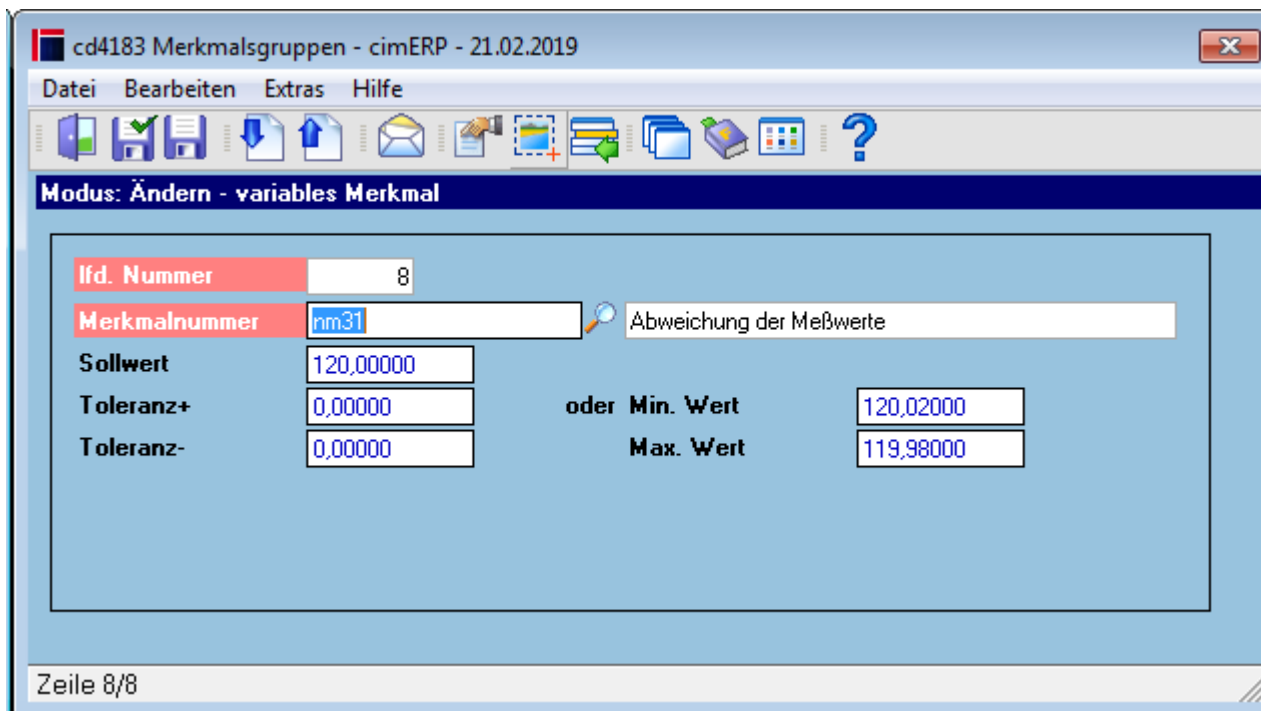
cd4183 Merkmalsgruppen - cimERP - 21.02.2019

Datei Bearbeiten Extras Hilfe

Modus: Ändern - variables Merkmal

lfd. Nummer 8

Merkmalnummer nm31 Abweichung der Meßwerte

Sollwert 120,00000

Toleranz+ 0,00000 oder Min. Wert 120,02000

Toleranz- 0,00000 Max. Wert 119,98000

Zeile 8/8